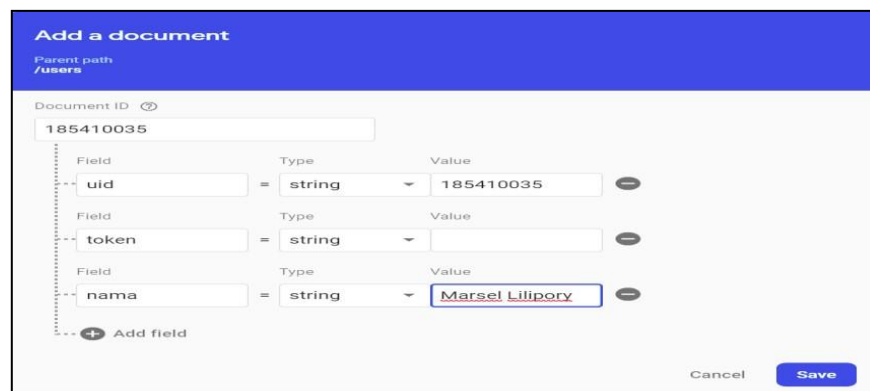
Add a document

Parent path
/users

Document ID ⓘ

185410035

| Field | | Type | Value |
|---|---|---|---|
| uid | = | string | 185410035 |
| token | = | string | |
| nama | = | string | Marsel Lilipory |

Add field

Cancel Save